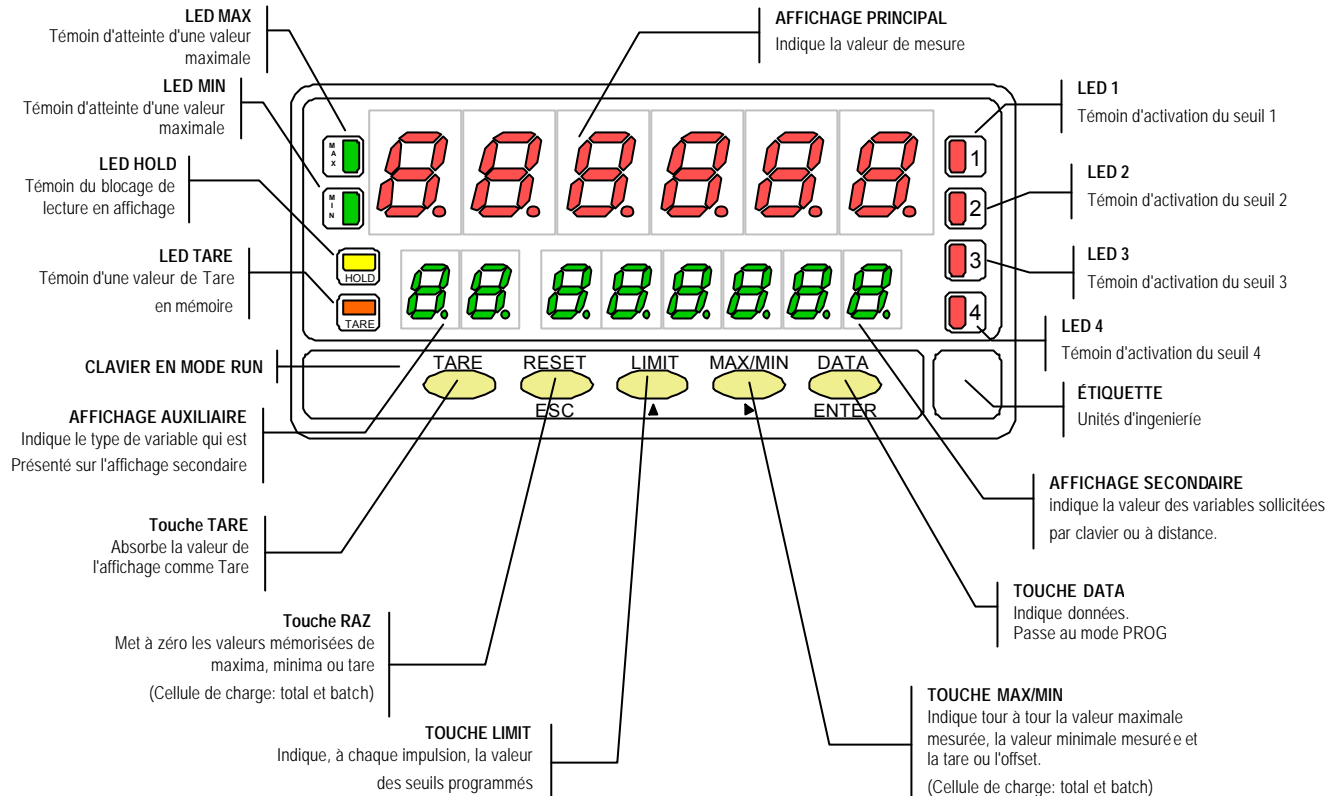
LED MAX
Témoin d'atteinte d'une valeur maximale

LED MIN
Témoin d'atteinte d'une valeur maximale

LED HOLD
Témoin du blocage de lecture en affichage

LED TARE
Témoin d'une valeur de Tare en mémoire

CLAVIER EN MODE RUN

AFFICHAGE AUXILIAIRE
Indique le type de variable qui est Présenté sur l'affichage secondaire

Touche TARE
Absorbe la valeur de l'affichage comme Tare

Touche RAZ
Met à zéro les valeurs mémorisées de maxima, minima ou tare
(Cellule de charge: total et batch)

TOUCHE LIMIT
Indique, à chaque impulsion, la valeur des seuils programmés

AFFICHAGE PRINCIPAL
Indique la valeur de mesure

M A X

M I N

HOLD

TARE

TARE RESET LIMIT MAX/MIN DATA

ESC ▲ ▶ ENTER

1

2

3

4

LED 1
Témoin d'activation du seuil 1

LED 2
Témoin d'activation du seuil 2

LED 3
Témoin d'activation du seuil 3

LED 4
Témoin d'activation du seuil 4

ÉTIQUETTE
Unités d'ingenierie

AFFICHAGE SECONDAIRE
indique la valeur des variables sollicitées par clavier ou à distance.

TOUCHE DATA
Indique données.
Passe au mode PROG

TOUCHE MAX/MIN
Indique tour à tour la valeur maximale mesurée, la valeur minimale mesuré e et la tare ou l'offset.
(Cellule de charge: total et batch)